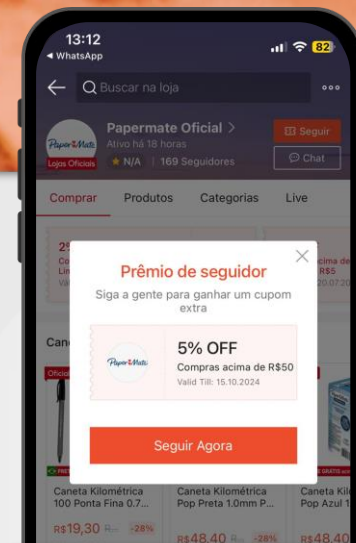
13:12
◂ WhatsApp
82

Buscar na loja

Paper Mate
Lojas Oficiais
Papermate Oficial >
Ativo há 18 horas
★ N/A | 169 Seguidores
Seguir
Chat

Comprar
Produtos
Categorias
Live

Prêmio de seguidor
Siga a gente para ganhar um cupom extra

Paper Mate
5% OFF
Compras acima de R$50
Valid Till: 15.10.2024

Seguir Agora

Caneta Kilométrica 100 Ponta Fina 0.7...
R$19,30 -28%
Caneta Kilométrica Pop Preta 1.0mm P...
R$48,40 -28%
Caneta Kil Pop Azul 1
R$48,40